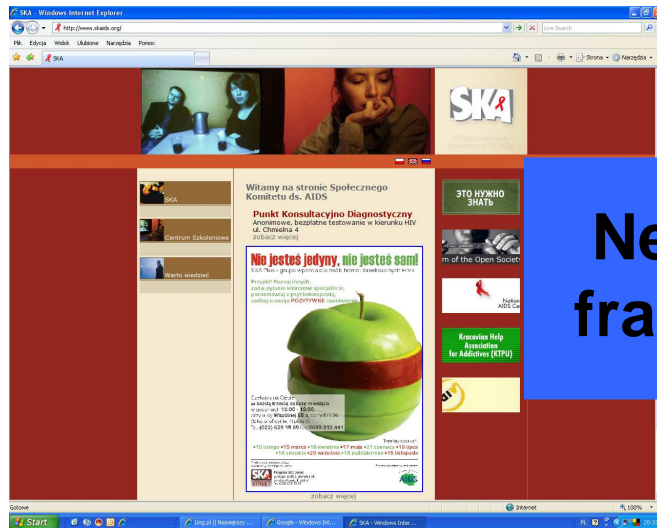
SKA - Windows Internet Explorer

http://www.skaids.org/

Live Search

Plik Edycja Widok Ulubione Narzędzia Pomoc

SKA

Strona Narzędzia

SKA

Społeczny Komitet ds. AIDS

SKA

Centrum Szkoleniowe

Warto wiedzieć

Witamy na stronie Społecznego Komitetu ds. AIDS

Punkt Konsultacyjno Diagnostyczny

Anonimowe, bezpłatne testowanie w kierunku HIV

ul. Chmielna 4

zobacz więcej

Nie jesteś jedyny, nie jesteś sam!

SKA Plus - grupa wsparcia dla osób homo i biseksualnych HIV+

Przyjdź! Poznaj innych, zadaj pytanie lekarzowi specjaliście, porozmawiaj z psychoterapeutą, zadbaj o swoje POZYTYWNE nastawienie.

Czekamy na Ciebie w każdą trzecią sobotę miesiąca w godzinach 10.00 - 16.00, przy ulicy Wspólnej 65 a, na rogu ul. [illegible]

Tel. (022) 629 18 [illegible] 0609 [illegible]

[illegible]

•16 lutego •15 marca •19 kwietnia •17 maja •21 czerwca •19 lipca •16 sierpnia •20 września •18 października •15 listopada

SKA

AIDS

zobacz więcej

ЭТО НУЖНО ЗНАТЬ

m of the Open Society

AIDS Ca

Krakovian Help Association for Addictives (KTPU)

Ne
fra

Gotowe

Internet

100%

Start

Img.pl || Największy ...

Google - Windows Int...

SKA - Windows Inter...

PL

20:3